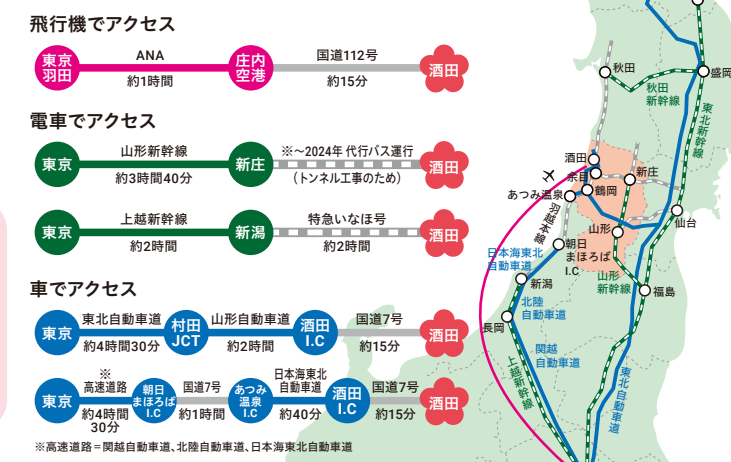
飛行機でアクセス

東京羽田 ANA 約1時間 庄内空港 国道112号 約15分 酒田

電車でアクセス

東京 山形新幹線 約3時間40分 新庄 ※～2024年 代行バス運行（トンネル工事のため） 酒田

東京 上越新幹線 約2時間 新潟 特急いなほ号 約2時間 酒田

車でアクセス

東京 東北自動車道 約4時間30分 村田JCT 山形自動車道 約2時間 酒田I.C 国道7号 約15分 酒田

東京 ※高速道路 約4時間30分 朝日まほろばI.C 国道7号 約1時間 あつみ温泉I.C 日本海東北自動車道 約40分 酒田I.C 国道7号 約15分 酒田

※高速道路＝関越自動車道、北陸自動車道、日本海東北自動車道

秋田
盛岡
秋田新幹線
東北新幹線
酒田
余目
新庄
あつみ温泉
鶴岡
羽越本線
日本海東北自動車道
朝日まほろばI.C
山形
仙台
山形新幹線
新潟
北陸自動車道
福島
長岡
関越自動車道
上越新幹線
東北自動車道